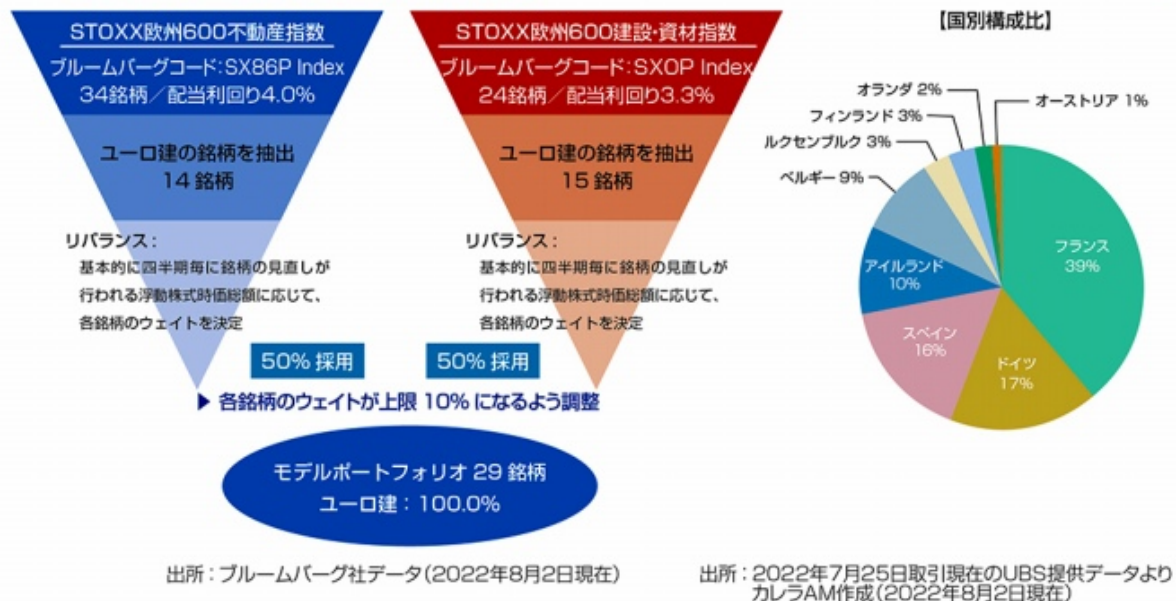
STOXX欧州600不動産指数
ブルームバーグコード:SX86P Index
34銘柄／配当利回り4.0%

ユーロ建の銘柄を抽出
14 銘柄

リバランス：
基本的に四半期毎に銘柄の見直しが行われる浮動株式時価総額に応じて、各銘柄のウェイトを決定

STOXX欧州600建設・資材指数
ブルームバーグコード:SXOP Index
24銘柄／配当利回り3.3%

ユーロ建の銘柄を抽出
15 銘柄

リバランス：
基本的に四半期毎に銘柄の見直しが行われる浮動株式時価総額に応じて、各銘柄のウェイトを決定

50% 採用

50% 採用

▶ 各銘柄のウェイトが上限 10% になるよう調整

モデルポートフォリオ 29 銘柄
ユーロ建：100.0%

出所：ブルームバーグ社データ（2022年8月2日現在）

【国別構成比】

オランダ 2%
オーストリア 1%
フィンランド 3%
ルクセンブルク 3%
ベルギー 9%
フランス 39%
アイルランド 10%
スペイン 16%
ドイツ 17%

出所：2022年7月25日取引現在のUBS提供データよりカレラAM作成（2022年8月2日現在）